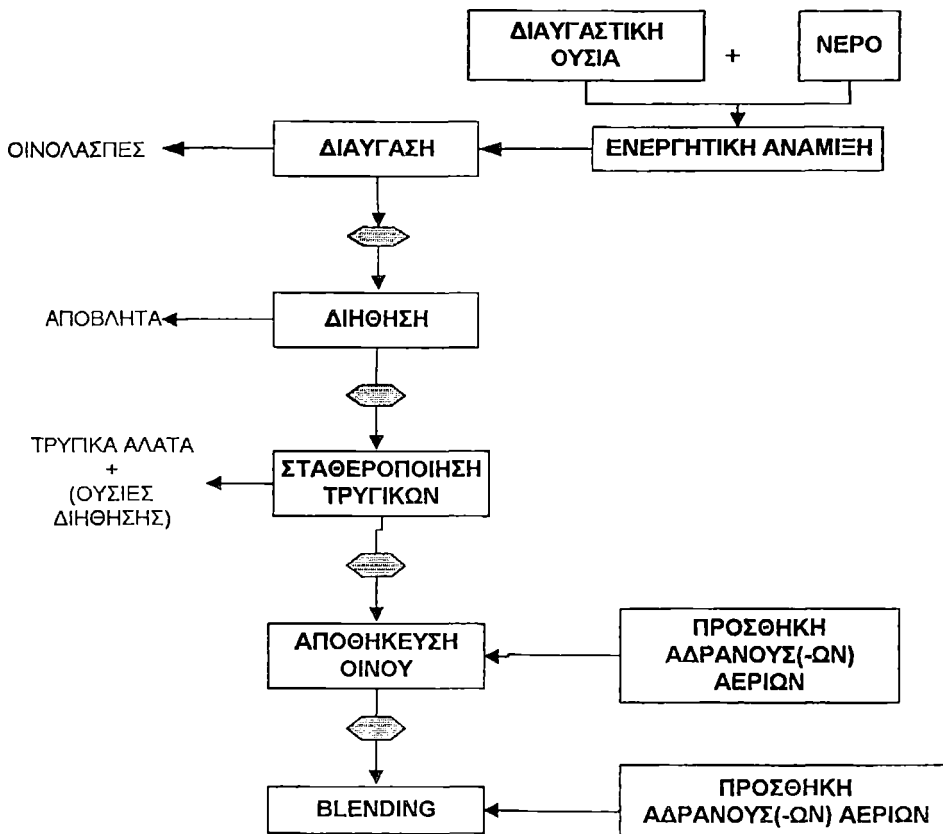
ΔΙΑΥΓΑΣΤΙΚΗ ΟΥΣΙΑ

+

ΝΕΡΟ

ΕΝΕΡΓΗΤΙΚΗ ΑΝΑΜΙΞΗ

ΟΙΝΟΛΑΣΠΕΣ

ΔΙΑΥΓΑΣΗ

ΑΠΟΒΛΗΤΑ

ΔΙΗΘΗΣΗ

ΤΡΥΓΙΚΑ ΑΛΑΤΑ + (ΟΥΣΙΕΣ ΔΙΗΘΗΣΗΣ)

ΣΤΑΘΕΡΟΠΟΙΗΣΗ ΤΡΥΓΙΚΩΝ

ΑΠΟΘΗΚΕΥΣΗ ΟΙΝΟΥ

ΠΡΟΣΘΗΚΗ ΑΔΡΑΝΟΥΣ(-ΩΝ) ΑΕΡΙΩΝ

BLENDING

ΠΡΟΣΘΗΚΗ ΑΔΡΑΝΟΥΣ(-ΩΝ) ΑΕΡΙΩΝ